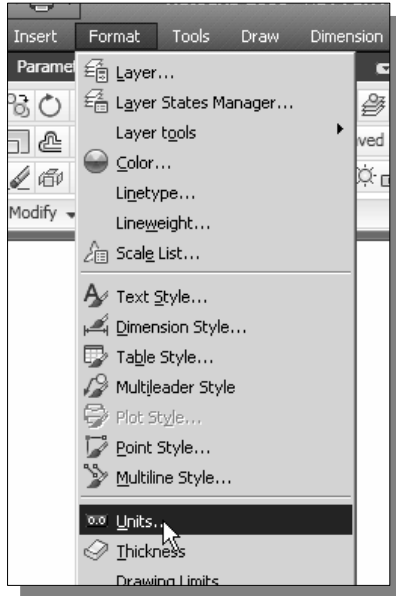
Insert Format Tools Draw Dimension

Paramet

ved

Modify

Layer...
Layer States Manager...
Layer tools
Color...
Linetype...
Lineweight...
Scale List...
Text Style...
Dimension Style...
Table Style...
Multileader Style
Plot Style...
Point Style...
Multiline Style...
0.0 Units...
Thickness
Drawing Limits